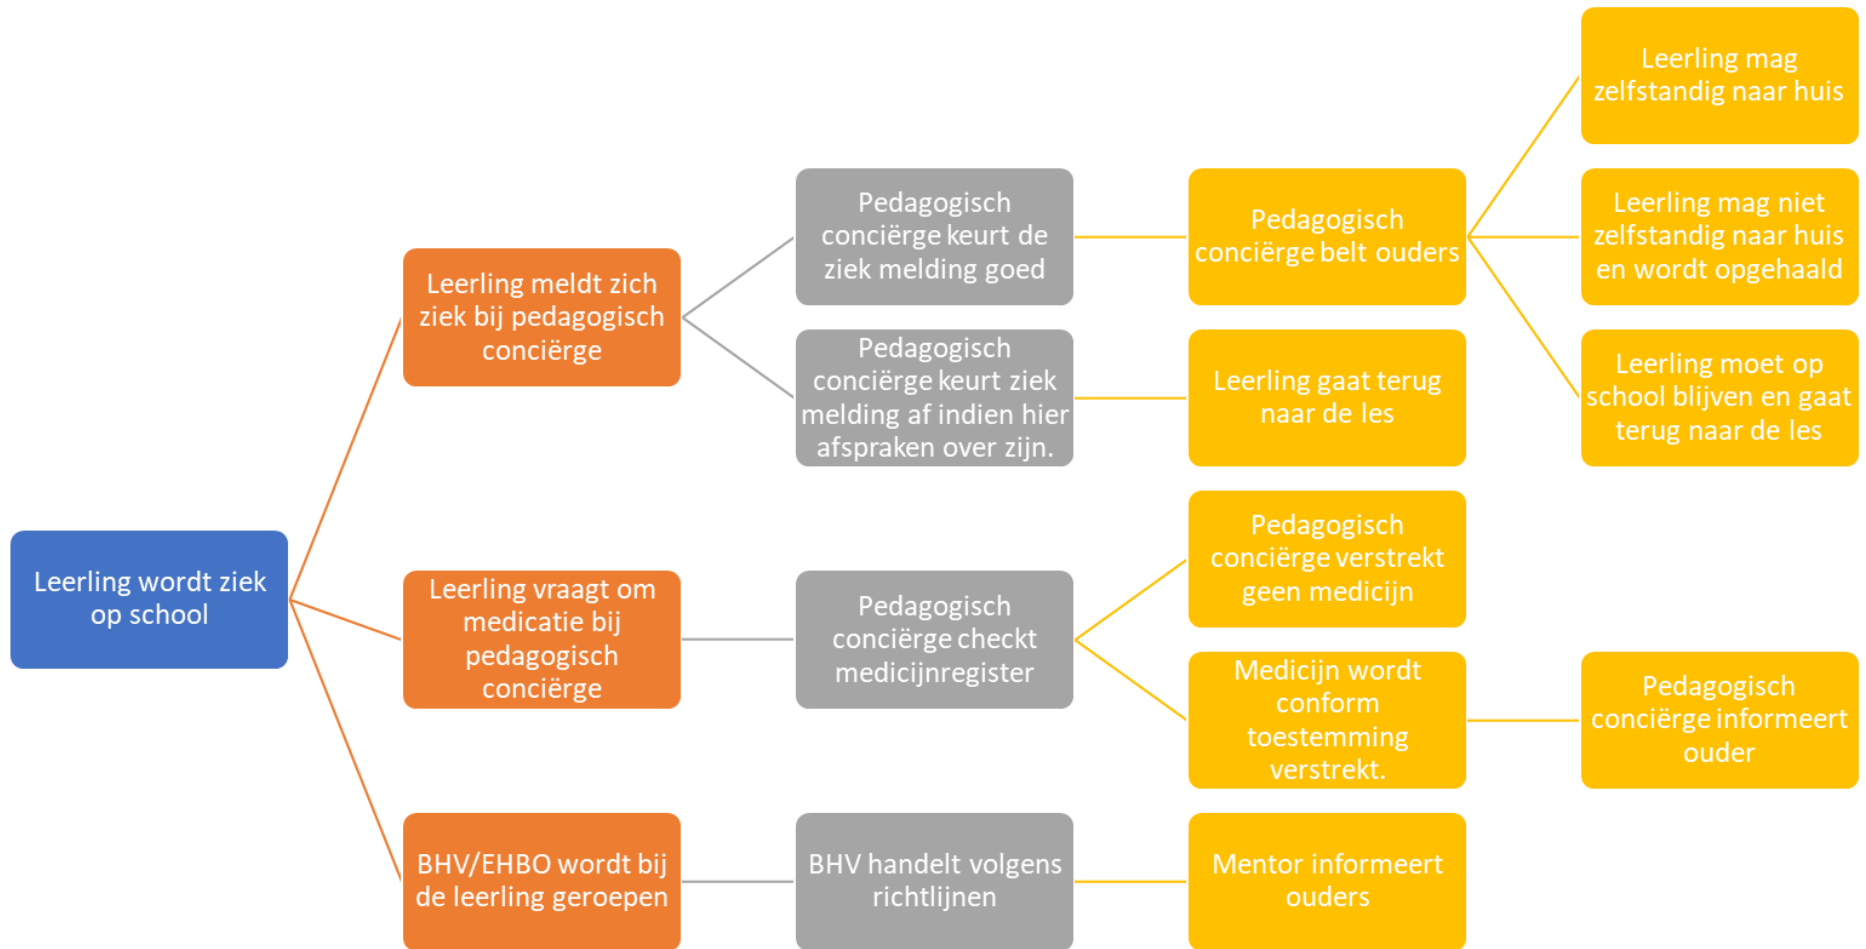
Leerling wordt ziek op school

Leerling meldt zich ziek bij pedagogisch conciërge

Pedagogisch conciërge keurt de ziek melding goed

Pedagogisch conciërge belt ouders

Leerling mag zelfstandig naar huis

Leerling mag niet zelfstandig naar huis en wordt opgehaald

Leerling moet op school blijven en gaat terug naar de les

Pedagogisch conciërge keurt ziek melding af indien hier afspraken over zijn.

Leerling gaat terug naar de les

Leerling vraagt om medicatie bij pedagogisch conciërge

Pedagogisch conciërge checkt medicijnregister

Pedagogisch conciërge verstrekt geen medicijn

Medicijn wordt conform toestemming verstrekt.

Pedagogisch conciërge informeert ouder

BHV/EHBO wordt bij de leerling geroepen

BHV handelt volgens richtlijnen

Mentor informeert ouders